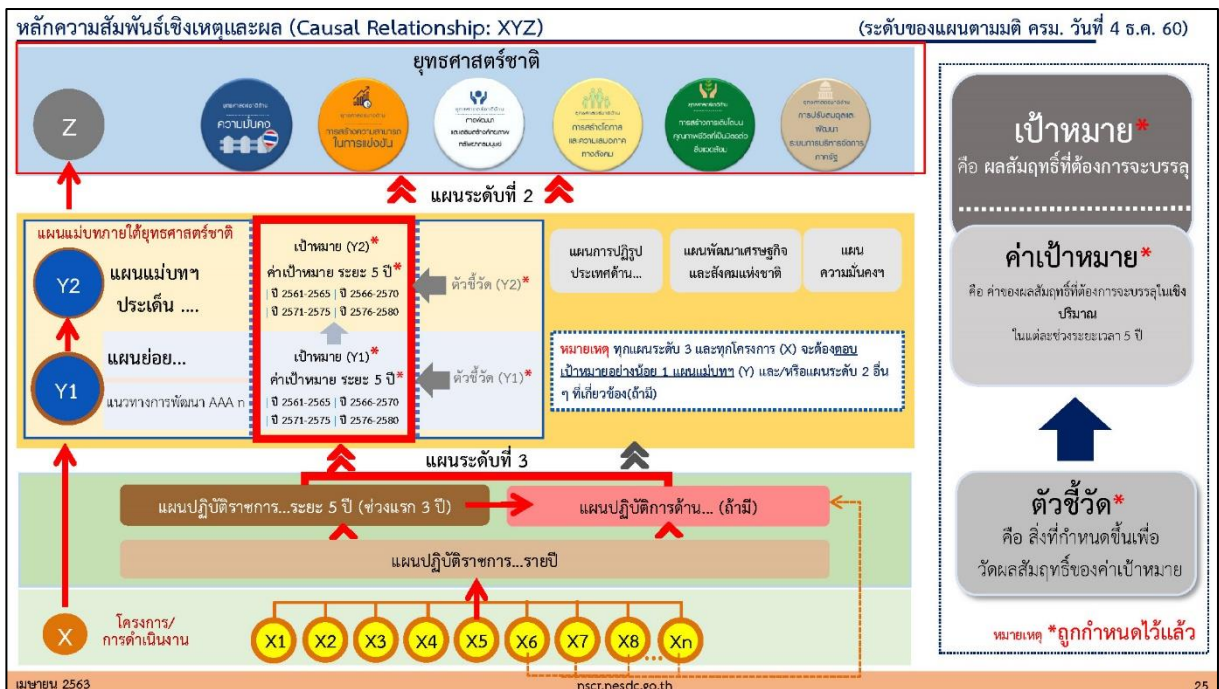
หลักความสัมพันธ์เชิงเหตุและผล (Causal Relationship: XYZ)

(ระดับของแผนตามมติ ครม. วันที่ 4 ธ.ค. 60)

ยุทธศาสตร์ชาติ

Z

ความมั่นคง

การสร้างความสามารถในการแข่งขัน

การพัฒนาและเสริมสร้างศักยภาพทรัพยากรมนุษย์

การสร้างโอกาสและความเสมอภาคทางสังคม

การสร้างการเติบโตบนคุณภาพชีวิตที่เป็นมิตรต่อสิ่งแวดล้อม

การปรับสมดุลและพัฒนาระบบการบริหารจัดการภาครัฐ

แผนระดับที่ 2

แผนแม่บทภายใต้ยุทธศาสตร์ชาติ

Y2

แผนแม่บทฯ ประเด็น ....

Y1

แผนย่อย...

แนวทางการพัฒนา AAA n

เป้าหมาย (Y2)*
ค่าเป้าหมาย ระยะ 5 ปี*
| ปี 2561-2565 | ปี 2566-2570
| ปี 2571-2575 | ปี 2576-2580

เป้าหมาย (Y1)*
ค่าเป้าหมาย ระยะ 5 ปี*
| ปี 2561-2565 | ปี 2566-2570
| ปี 2571-2575 | ปี 2576-2580

ตัวชี้วัด (Y2)*

ตัวชี้วัด (Y1)*

แผนการปฏิรูปประเทศด้าน...

แผนพัฒนาเศรษฐกิจและสังคมแห่งชาติ

แผนความมั่นคงฯ

หมายเหตุ ทุกแผนระดับ 3 และทุกโครงการ (X) จะต้องตอบเป้าหมายอย่างน้อย 1 แผนแม่บทฯ (Y) และ/หรือแผนระดับ 2 อื่น ๆ ที่เกี่ยวข้อง(ถ้ามี)

แผนระดับที่ 3

แผนปฏิบัติราชการ...ระยะ 5 ปี (ช่วงแรก 3 ปี)

แผนปฏิบัติการด้าน... (ถ้ามี)

แผนปฏิบัติราชการ...รายปี

X

โครงการ/การดำเนินงาน

X1 X2 X3 X4 X5 X6 X7 X8 ... Xn

เป้าหมาย*
คือ ผลสัมฤทธิ์ที่ต้องการจะบรรลุ

ค่าเป้าหมาย*
คือ ค่าของผลสัมฤทธิ์ที่ต้องการจะบรรลุในเชิงปริมาณ
ในแต่ละช่วงระยะเวลา 5 ปี

ตัวชี้วัด*
คือ สิ่งที่กำหนดขึ้นเพื่อวัดผลสัมฤทธิ์ของค่าเป้าหมาย

หมายเหตุ *ถูกกำหนดไว้แล้ว

เมษายน 2563

nscr.nesdc.go.th

25